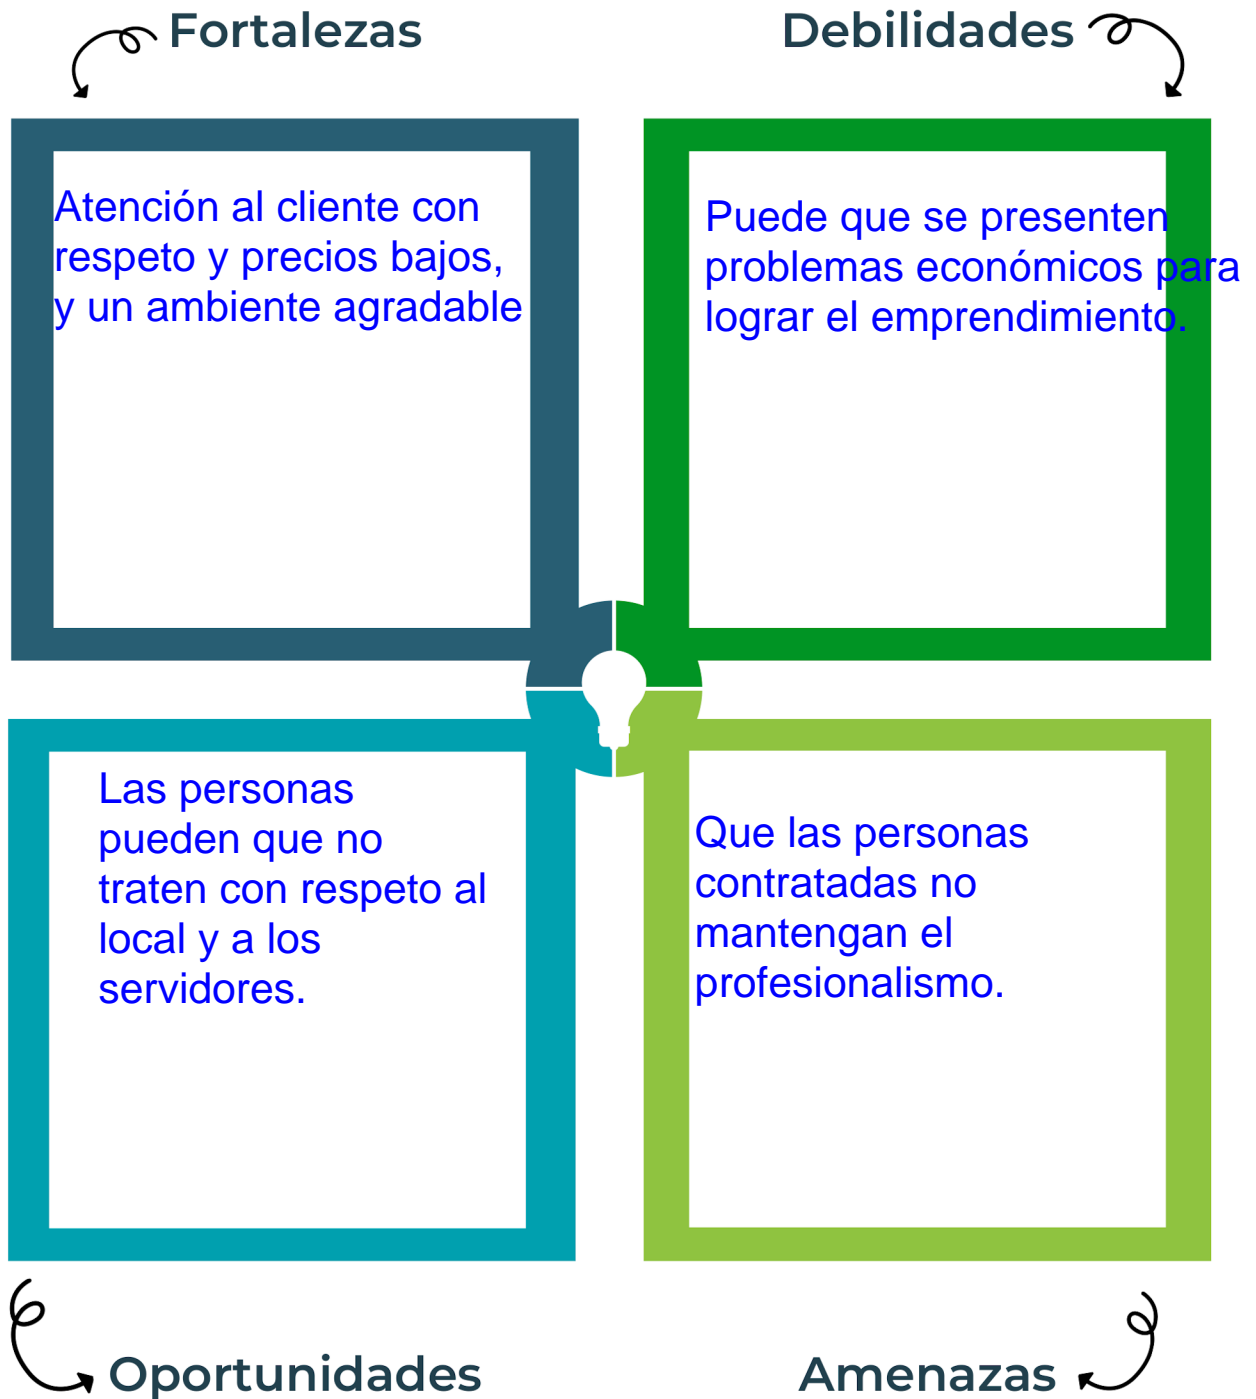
Fortalezas

Debilidades

Atención al cliente con respeto y precios bajos, y un ambiente agradable

Puede que se presenten problemas económicos para lograr el emprendimiento.

Las personas pueden que no traten con respeto al local y a los servidores.

Que las personas contratadas no mantengan el profesionalismo.

Oportunidades

Amenazas